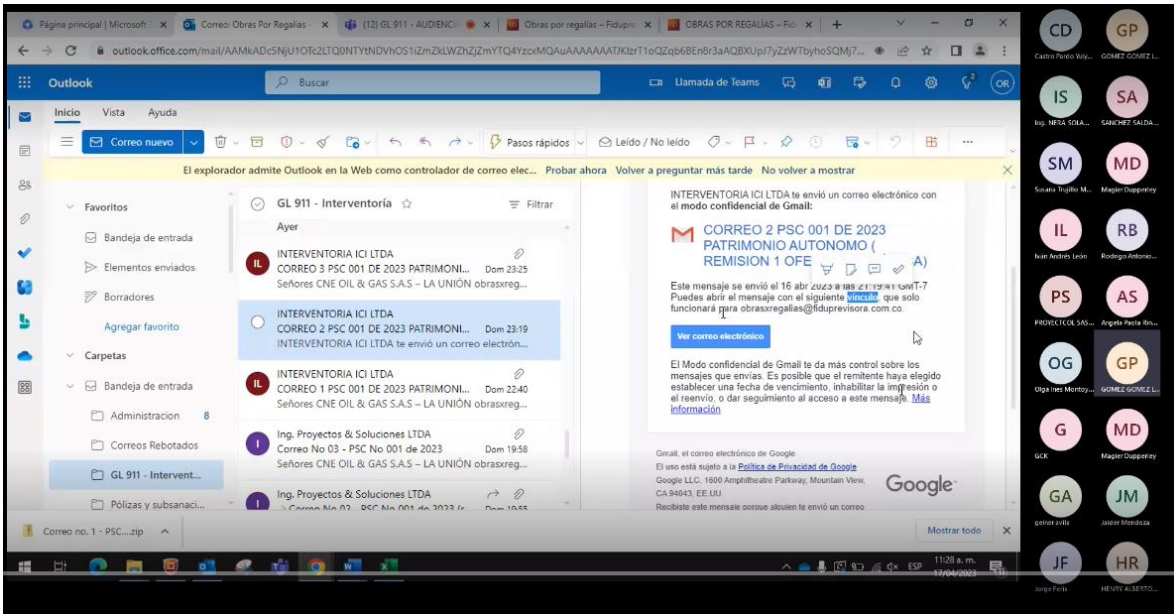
Página principal | Microsoft × Correo: Obras Por Regalías × (12) GL 911 - AUDIENCI × Obras por regalías – Fiduprevisora × OBRAS POR REGALIAS – Fid × +

outlook.office.com/mail/AAMkADc5NjU1OTc2LTQ0NTYtNDVhOS1iZmZkLWZhZjZmYTQ4YzcxMQAuAAAAAAATJKlzrT1oQZqb6BEn8r3aAQBXUpJ7yZzWTbyhoSQMj7...

Outlook Buscar Llamada de Teams OR

Inicio Vista Ayuda

Correo nuevo Pasos rápidos Leído / No leído

El explorador admite Outlook en la Web como controlador de correo elec... Probar ahora Volver a preguntar más tarde No volver a mostrar

Favoritos
Bandeja de entrada
Elementos enviados
Borradores
Agregar favorito
Carpetas
Bandeja de entrada
Administracion 8
Correos Rebotados
GL 911 - Intervent...
Pólizas y subsanaci...

GL 911 - Interventoría Filtrar
Ayer

INTERVENTORIA ICI LTDA
CORREO 3 PSC 001 DE 2023 PATRIMONI... Dom 23:25
Señores CNE OIL & GAS S.A.S – LA UNIÓN obrasxreg...

INTERVENTORIA ICI LTDA
CORREO 2 PSC 001 DE 2023 PATRIMONI... Dom 23:19
INTERVENTORIA ICI LTDA te envió un correo electrón...

INTERVENTORIA ICI LTDA
CORREO 1 PSC 001 DE 2023 PATRIMONI... Dom 22:40
Señores CNE OIL & GAS S.A.S – LA UNIÓN obrasxreg...

Ing. Proyectos & Soluciones LTDA
Correo No 03 - PSC No 001 de 2023 Dom 19:58
Señores CNE OIL & GAS S.A.S – LA UNIÓN obrasxreg...

Ing. Proyectos & Soluciones LTDA
Correo No 02 - PSC No 001 de 2023 Dom 19:55

INTERVENTORIA ICI LTDA te envió un correo electrónico con el modo confidencial de Gmail:

CORREO 2 PSC 001 DE 2023 PATRIMONIO AUTONOMO ( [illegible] REMISION 1 OFE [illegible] A)

Este mensaje se envió el 16 abr 2023 a las 21:19:41 GMT-7
Puedes abrir el mensaje con el siguiente vínculo que solo funcionará para obrasxregalias@fiduprevisora.com.co.

Ver correo electrónico

El Modo confidencial de Gmail te da más control sobre los mensajes que envías. Es posible que el remitente haya elegido establecer una fecha de vencimiento, inhabilitar la impresión o el reenvío, o dar seguimiento al acceso a este mensaje. Más información

Gmail, el correo electrónico de Google
El uso está sujeto a la Política de Privacidad de Google
Google LLC, 1600 Amphitheatre Parkway, Mountain View, CA 94043, EE.UU.
Recibiste este mensaje porque alguien te envió un correo

Google

Correo no. 1 - PSC....zip Mostrar todo

ESP 11:28 a. m. 17/04/2023

CD Castro Pardo Yuly...
GP GOMEZ GOMEZ L...
IS Ing. NERA SOLA...
SA SANCHEZ SALDA...
SM Susana Trujillo M...
MD Magier Duppeley
IL Iván Andrés León
RB Rodrigo Antonio...
PS PROYECTCOL SAS...
AS Angela Paola Rin...
OG Olga Ines Montoy...
GP GOMEZ GOMEZ L...
G GCK
MD Magier Duppeley
GA geiner avila
JM Jaider Mendoza
JF Jorge Feris
HR HENRY ALBERTO...